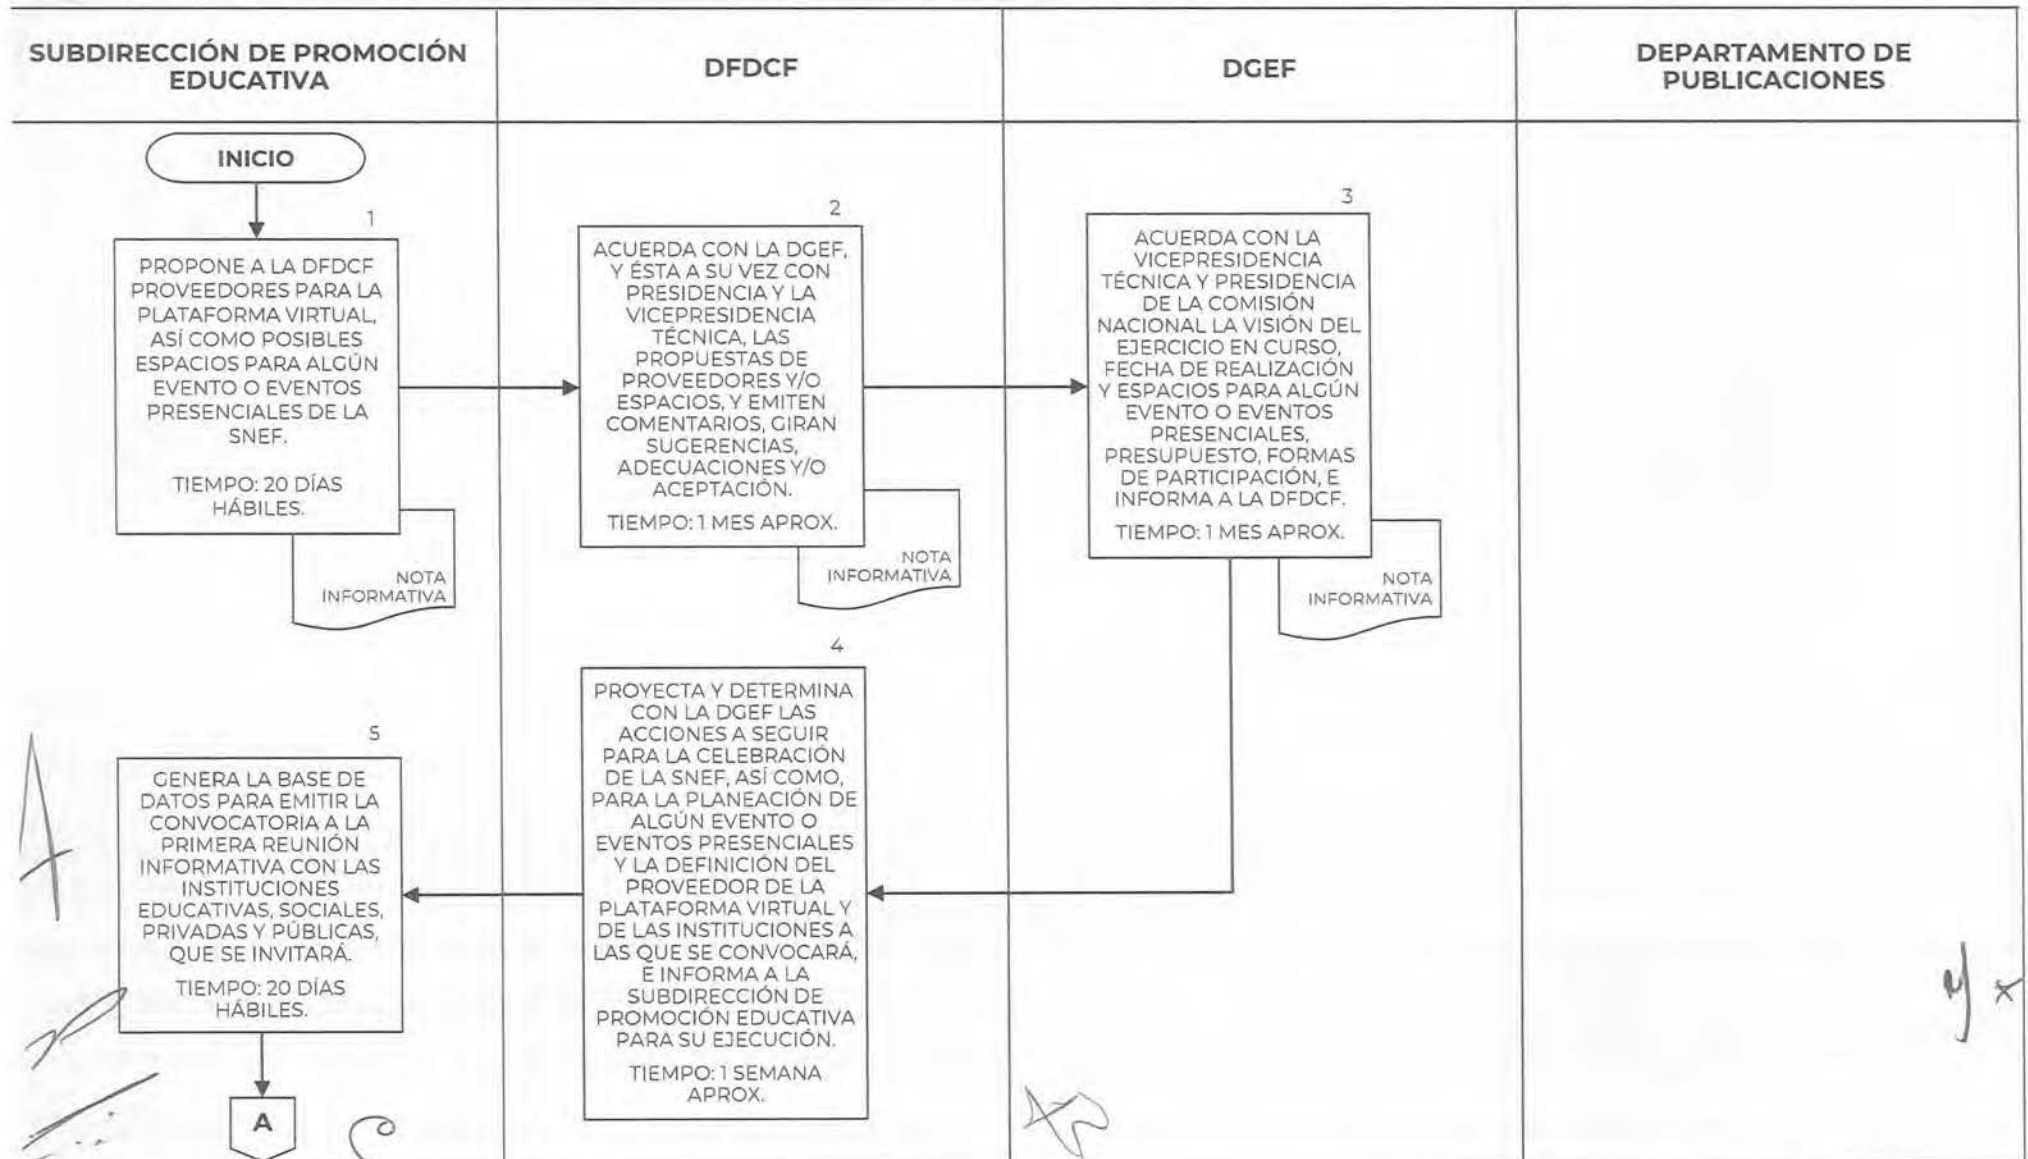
SUBDIRECCIÓN DE PROMOCIÓN EDUCATIVA

DFDCF

DGEF

DEPARTAMENTO DE PUBLICACIONES

INICIO

1

PROPONE A LA DFDCF PROVEEDORES PARA LA PLATAFORMA VIRTUAL, ASÍ COMO POSIBLES ESPACIOS PARA ALGÚN EVENTO O EVENTOS PRESENCIALES DE LA SNEF.

TIEMPO: 20 DÍAS HÁBILES.

NOTA INFORMATIVA

2

ACUERDA CON LA DGEF, Y ÉSTA A SU VEZ CON PRESIDENCIA Y LA VICEPRESIDENCIA TÉCNICA, LAS PROPUESTAS DE PROVEEDORES Y/O ESPACIOS, Y EMITEN COMENTARIOS, GIRAN SUGERENCIAS, ADECUACIONES Y/O ACEPTACIÓN.

TIEMPO: 1 MES APROX.

NOTA INFORMATIVA

3

ACUERDA CON LA VICEPRESIDENCIA TÉCNICA Y PRESIDENCIA DE LA COMISIÓN NACIONAL LA VISIÓN DEL EJERCICIO EN CURSO, FECHA DE REALIZACIÓN Y ESPACIOS PARA ALGÚN EVENTO O EVENTOS PRESENCIALES, PRESUPUESTO, FORMAS DE PARTICIPACIÓN, E INFORMA A LA DFDCF.

TIEMPO: 1 MES APROX.

NOTA INFORMATIVA

4

PROYECTA Y DETERMINA CON LA DGEF LAS ACCIONES A SEGUIR PARA LA CELEBRACIÓN DE LA SNEF, ASÍ COMO, PARA LA PLANEACIÓN DE ALGÚN EVENTO O EVENTOS PRESENCIALES Y LA DEFINICIÓN DEL PROVEEDOR DE LA PLATAFORMA VIRTUAL Y DE LAS INSTITUCIONES A LAS QUE SE CONVOCARÁ, E INFORMA A LA SUBDIRECCIÓN DE PROMOCIÓN EDUCATIVA PARA SU EJECUCIÓN.

TIEMPO: 1 SEMANA APROX.

5

GENERA LA BASE DE DATOS PARA EMITIR LA CONVOCATORIA A LA PRIMERA REUNIÓN INFORMATIVA CON LAS INSTITUCIONES EDUCATIVAS, SOCIALES, PRIVADAS Y PÚBLICAS, QUE SE INVITARÁ.

TIEMPO: 20 DÍAS HÁBILES.

A